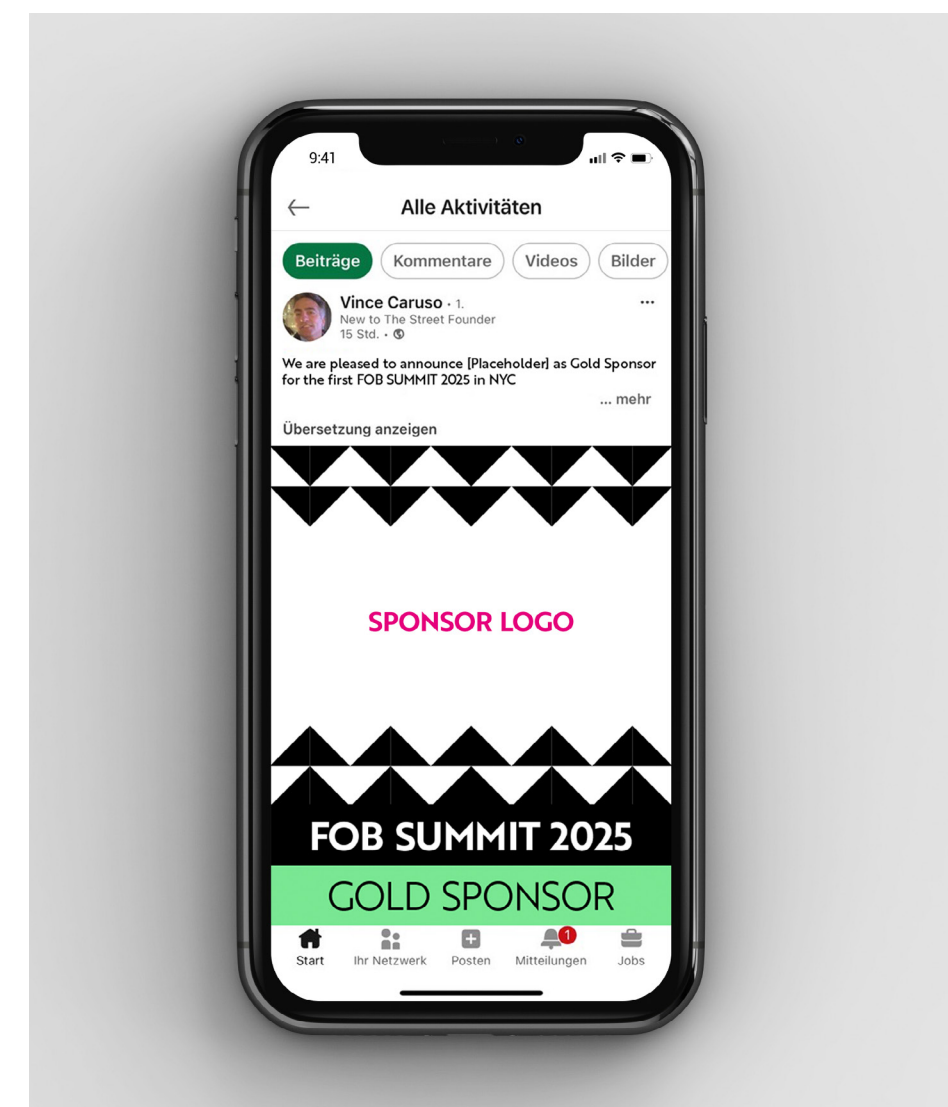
9:41

Alle Aktivitäten

Beiträge Kommentare Videos Bilder

Vince Caruso • 1.
New to The Street Founder
15 Std. •

We are pleased to announce [Placeholder] as Gold Sponsor for the first FOB SUMMIT 2025 in NYC
... mehr

Übersetzung anzeigen

SPONSOR LOGO

FOB SUMMIT 2025

GOLD SPONSOR

Start Ihr Netzwerk Posten 1 Mitteilungen Jobs